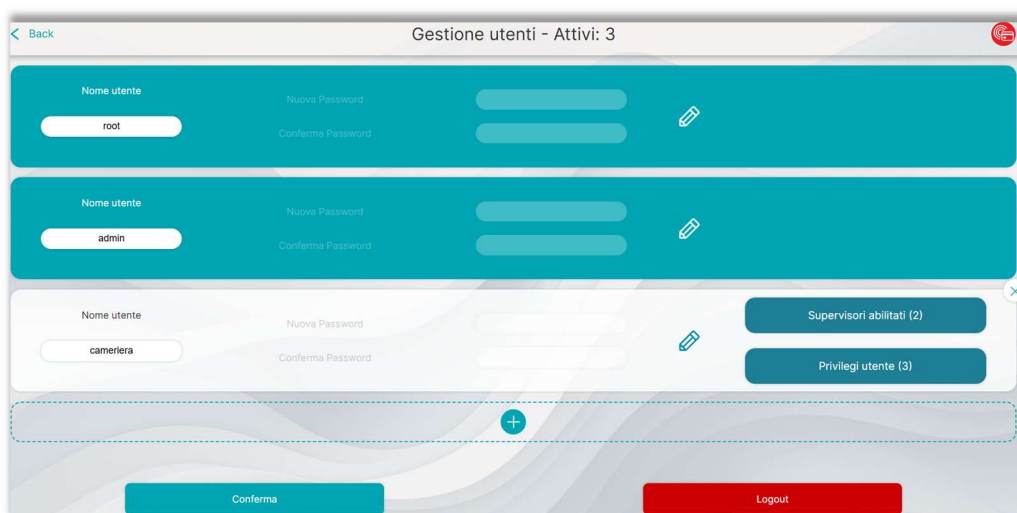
< Back

Gestione utenti - Attivi: 3

Nome utente
root
Nuova Password
Conferma Password

Nome utente
admin
Nuova Password
Conferma Password

Nome utente
cameriera
Nuova Password
Conferma Password
Supervisori abilitati (2)
Privilegi utente (3)

Conferma
Logout